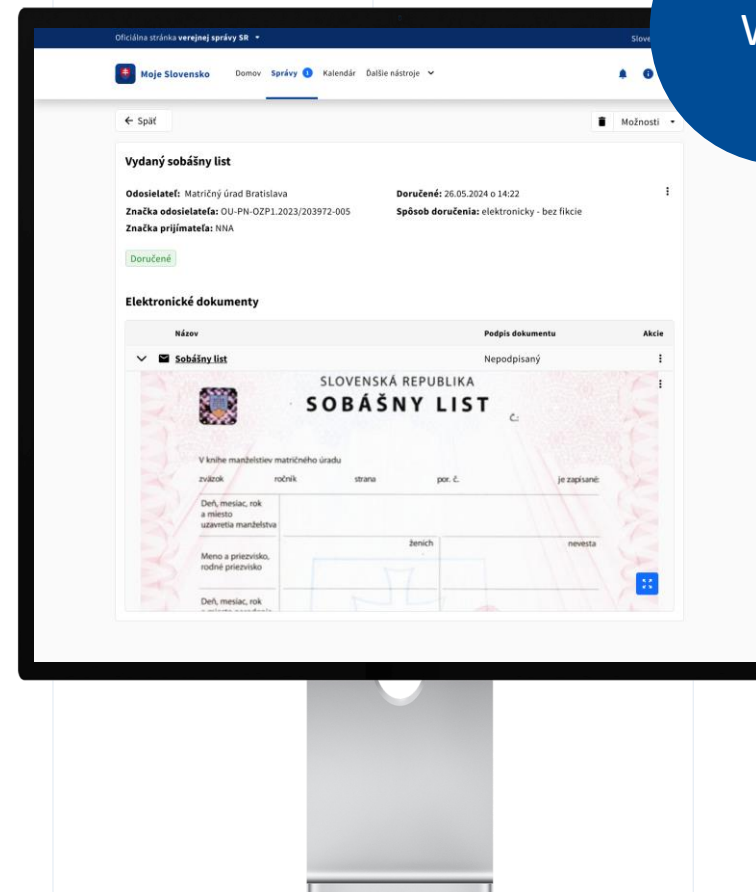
V

Oficiálna stránka verejnej správy SR

Slove

Moje Slovensko Domov Správy Kalendár Ďalšie nástroje

← Späť

Možnosti

Vydaný sobášny list

Odosielateľ: Matričný úrad Bratislava
Značka odosielateľa: OU-PN-OZP1.2023/203972-005
Značka prijímateľa: NNA

Doručené: 26.05.2024 o 14:22
Spôsob doručenia: elektronicky - bez fikcie

Doručené

Elektronické dokumenty

| Názov | Podpis dokumentu | Akcie |
|---|---|---|
| Sobášny list | Nepodpísaný | |

SLOVENSKÁ REPUBLIKA
SOBÁŠNY LIST
Č.:

V knihe manželstiev matričného úradu
zväzok ročník strana por. č. je zapísané:

Deň, mesiac, rok a miesto uzavretia manželstva

ženích nevesta

Meno a priezvisko, rodné priezvisko

Deň, mesiac, rok